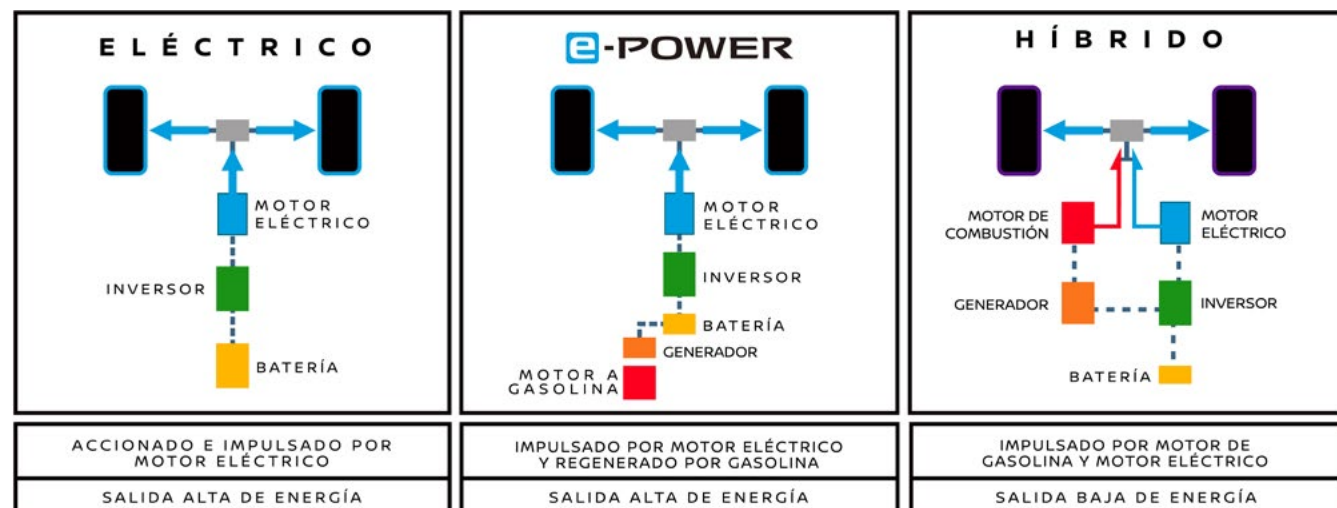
ELÉCTRICO

MOTOR ELÉCTRICO

INVERSOR

BATERÍA

e-POWER

MOTOR ELÉCTRICO

INVERSOR

BATERÍA

GENERADOR

MOTOR A GASOLINA

HÍBRIDO

MOTOR DE COMBUSTIÓN

MOTOR ELÉCTRICO

GENERADOR

INVERSOR

BATERÍA

ACCIONADO E IMPULSADO POR MOTOR ELÉCTRICO

IMPULSADO POR MOTOR ELÉCTRICO Y REGENERADO POR GASOLINA

IMPULSADO POR MOTOR DE GASOLINA Y MOTOR ELÉCTRICO

SALIDA ALTA DE ENERGÍA

SALIDA ALTA DE ENERGÍA

SALIDA BAJA DE ENERGÍA